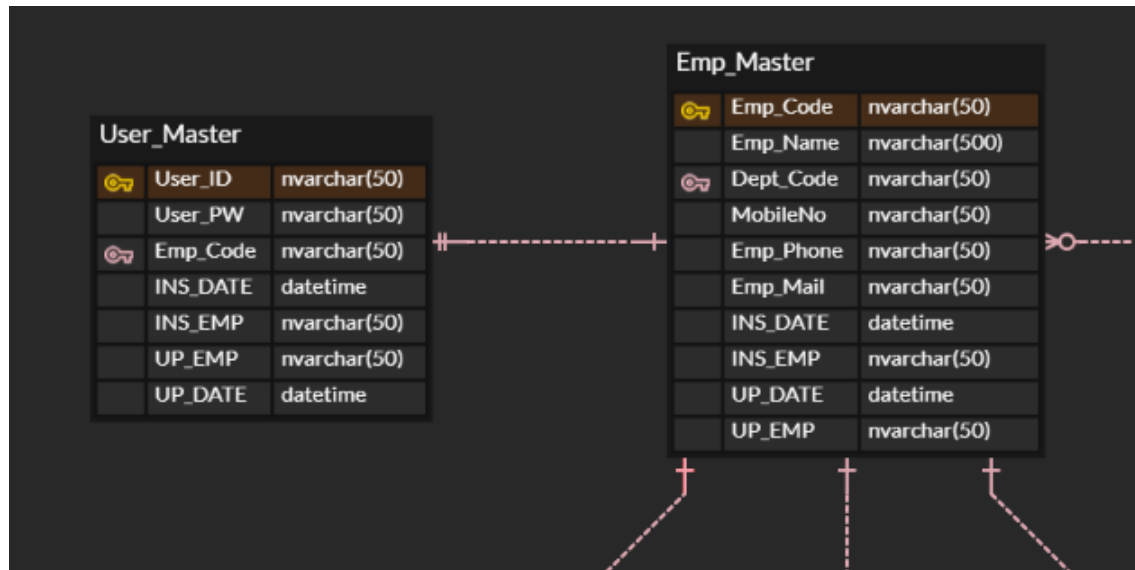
User_Master

| | | |
|---|---|---|
| 🔑 | User_ID | nvarchar(50) |
| | User_PW | nvarchar(50) |
| 🔑 | Emp_Code | nvarchar(50) |
| | INS_DATE | datetime |
| | INS_EMP | nvarchar(50) |
| | UP_EMP | nvarchar(50) |
| | UP_DATE | datetime |

Emp_Master

| | | |
|---|---|---|
| 🔑 | Emp_Code | nvarchar(50) |
| | Emp_Name | nvarchar(500) |
| 🔑 | Dept_Code | nvarchar(50) |
| | MobileNo | nvarchar(50) |
| | Emp_Phone | nvarchar(50) |
| | Emp_Mail | nvarchar(50) |
| | INS_DATE | datetime |
| | INS_EMP | nvarchar(50) |
| | UP_DATE | datetime |
| | UP_EMP | nvarchar(50) |